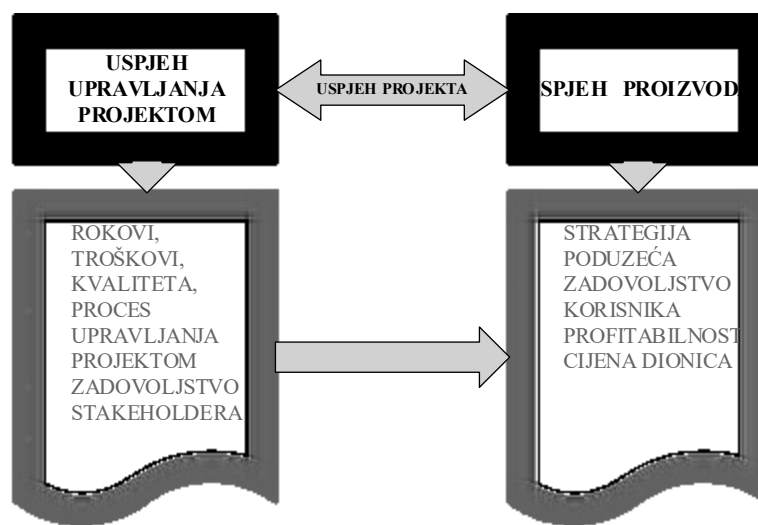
USPJEH UPRAVLJANJA PROJEKTOM

USPJEH PROJEKTA

SPJEH PROIZVOD

ROKOVI,
TROŠKOVI,
KVALITETA,
PROCES
UPRAVLJANJA
PROJEKTOM
ZADOVOLJSTVO
STAKEHOLDERA

STRATEGIJA
PODUZEćA
ZADOVOLJSTVO
KORISNIKA
PROFITABILNOST
CIJENA DIONICA